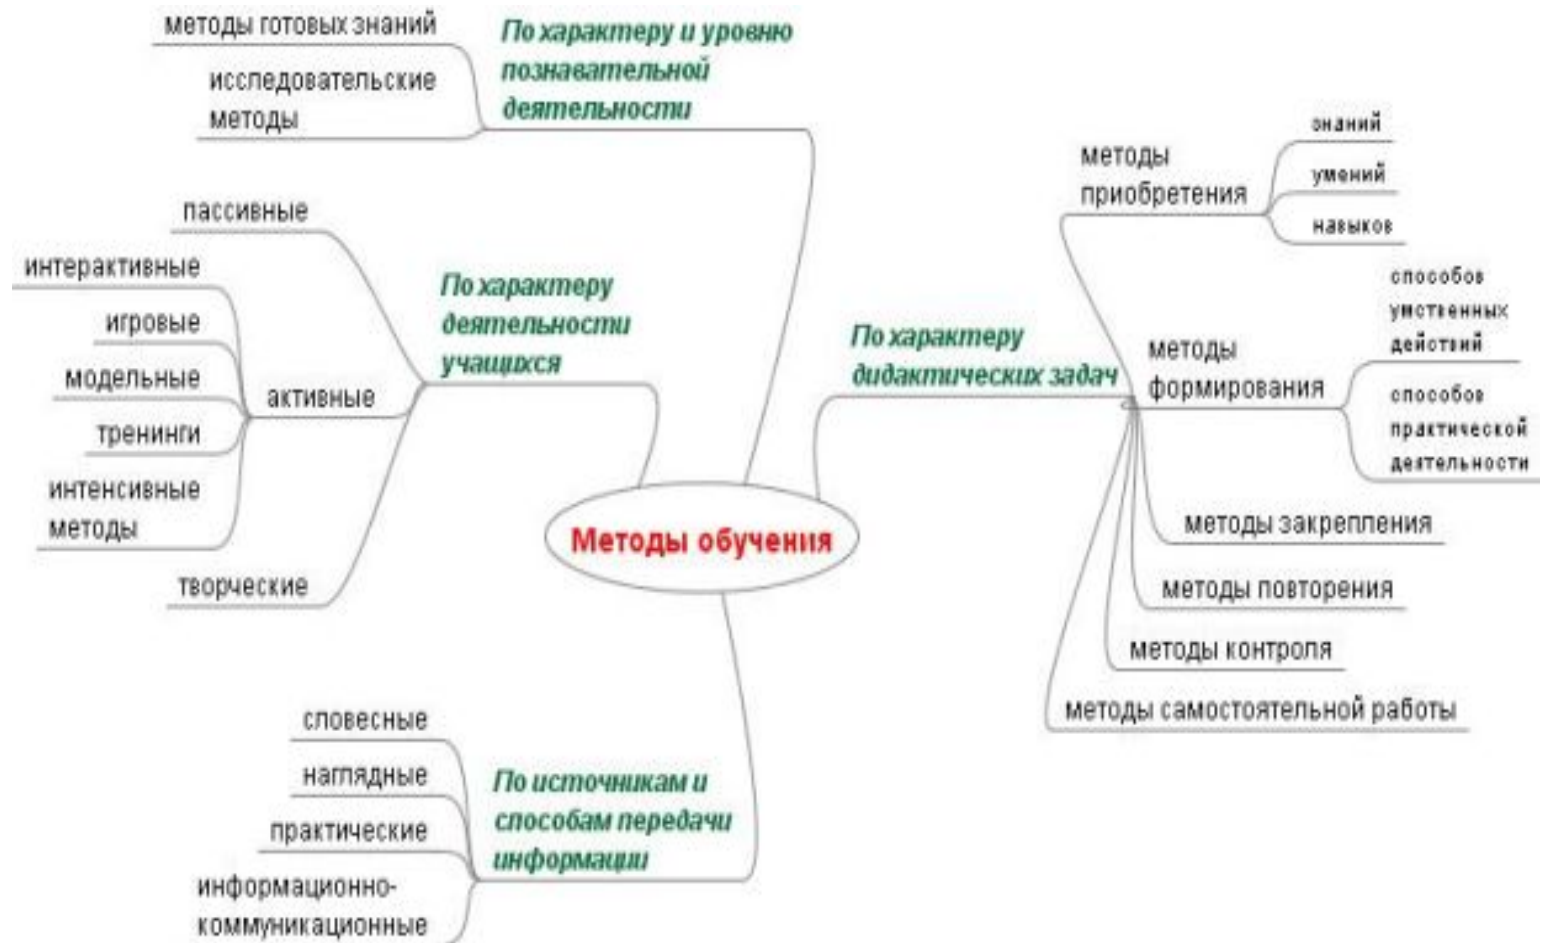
Методы обучения

По характеру и уровню познавательной деятельности
методы готовых знаний
исследовательские методы

По характеру деятельности учащихся
пассивные
активные
интерактивные
игровые
модельные
тренинги
интенсивные методы
творческие

По источникам и способам передачи информации
словесные
наглядные
практические
информационно-коммуникационные

По характеру дидактических задач
методы приобретения
знаний
умений
навыков
методы формирования
способов умственных действий
способов практической деятельности
методы закрепления
методы повторения
методы контроля
методы самостоятельной работы